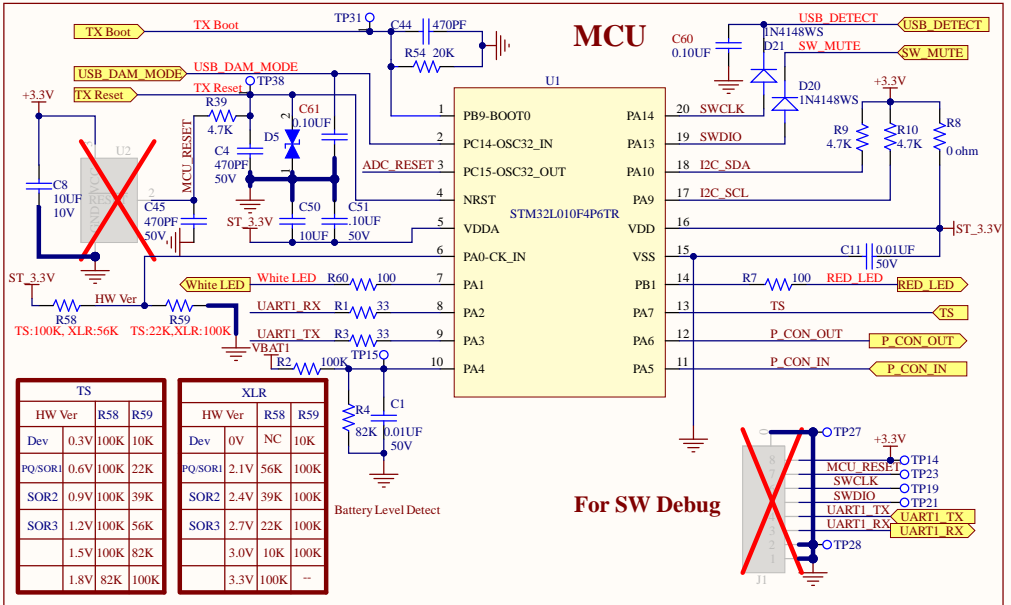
MCU

TX Boot
TX Boot
TP31
C44
470PF
R54 20K
C60
0.10UF
1N4148WS
D21
USB_DETECT
USB_DETECT
SW_MUTE
SW_MUTE
USB_DAM_MODE
USB_DAM_MODE
TP38
U1
D20
1N4148WS
+3.3V
TX Reset
TX Reset
+3.3V
R39
4.7K
2
C61
0.10UF
D5
C4
470PF
50V
MCU_RESET
U2
C8
10UF
10V
C45
470PF
50V
ADC_RESET
ST_3.3V
C50
10UF
C51
10UF
50V
1 PB9-BOOT0
2 PC14-OSC32_IN
3 PC15-OSC32_OUT
4 NRST
5 VDDA
6 PA0-CK_IN
7 PA1
8 PA2
9 PA3
10 PA4
STM32L010F4P6TR
20 PA14 SWCLK
19 PA13 SWDIO
18 PA10 I2C_SDA
17 PA9 I2C_SCL
16 VDD
15 VSS
14 PB1
13 PA7
12 PA6
11 PA5
R9
4.7K
R10
4.7K
R8
0 ohm
ST_3.3V
C11 0.01UF
50V
ST_3.3V
R58
HW Ver
R59
TS:100K, XLR:56K
TS:22K,XLR:100K
White LED
White LED
R60 100
UART1_RX
R1 33
UART1_TX
R3 33
VBAT1
R2
100K
TP15
R4
82K
C1
0.01UF
50V
Battery Level Detect
R7 100
RED_LED
RED_LED
TS
TS
P_CON_OUT
P_CON_OUT
P_CON_IN
P_CON_IN

| TS | | | |
|---|---|---|---|
| HW Ver | | R58 | R59 |
| Dev | 0.3V | 100K | 10K |
| PQ/SOR1 | 0.6V | 100K | 22K |
| SOR2 | 0.9V | 100K | 39K |
| SOR3 | 1.2V | 100K | 56K |
| | 1.5V | 100K | 82K |
| | 1.8V | 82K | 100K |

| XLR | | | |
|---|---|---|---|
| HW Ver | | R58 | R59 |
| Dev | 0V | NC | 10K |
| PQ/SOR1 | 2.1V | 56K | 100K |
| SOR2 | 2.4V | 39K | 100K |
| SOR3 | 2.7V | 22K | 100K |
| | 3.0V | 10K | 100K |
| | 3.3V | 100K | -- |

For SW Debug
TP27
+3.3V
MCU_RESET
TP14
SWCLK
TP23
SWDIO
TP19
UART1_TX
TP21
UART1_RX
UART1_TX
UART1_RX
TP28
8
2
1
J1